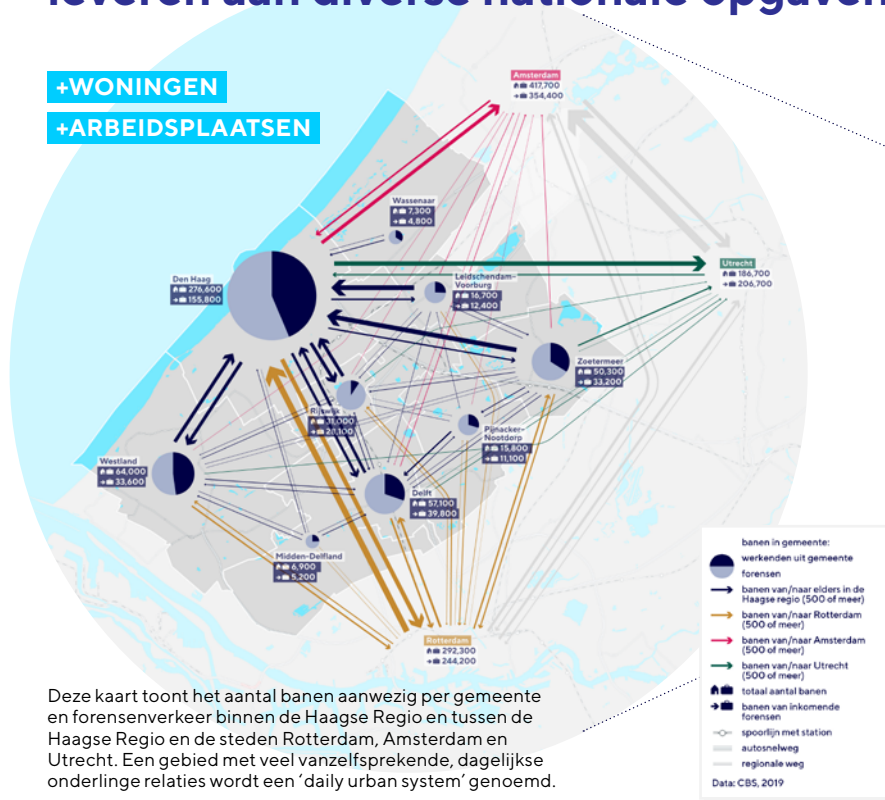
leveren aan diverse nationale opgaven

+WONINGEN
+ARBEIDSPLAATSEN

Amsterdam
417,700
354,400

Wassenaar
7,300
4,800

Den Haag
276,600
155,800

Leidschendam-Voorburg
16,700
12,400

Utrecht
186,700
206,700

Zoetermeer
50,300
33,200

Rijswijk
31,000
20,100

Pijnacker-Nootdorp
15,800
11,100

Westland
64,000
33,600

Delft
57,100
39,800

Midden-Delfland
6,900
5,200

Rotterdam
292,300
244,200

banen in gemeente:
werkenden uit gemeente
forensen
banen van/naar elders in de Haagse regio (500 of meer)
banen van/naar Rotterdam (500 of meer)
banen van/naar Amsterdam (500 of meer)
banen van/naar Utrecht (500 of meer)
totaal aantal banen
banen van inkomende forensen
spoorlijn met station
autosnelweg
regionale weg
Data: CBS, 2019

Deze kaart toont het aantal banen aanwezig per gemeente en forensenverkeer binnen de Haagse Regio en tussen de Haagse Regio en de steden Rotterdam, Amsterdam en Utrecht. Een gebied met veel vanzelfsprekende, dagelijkse onderlinge relaties wordt een 'daily urban system' genoemd.